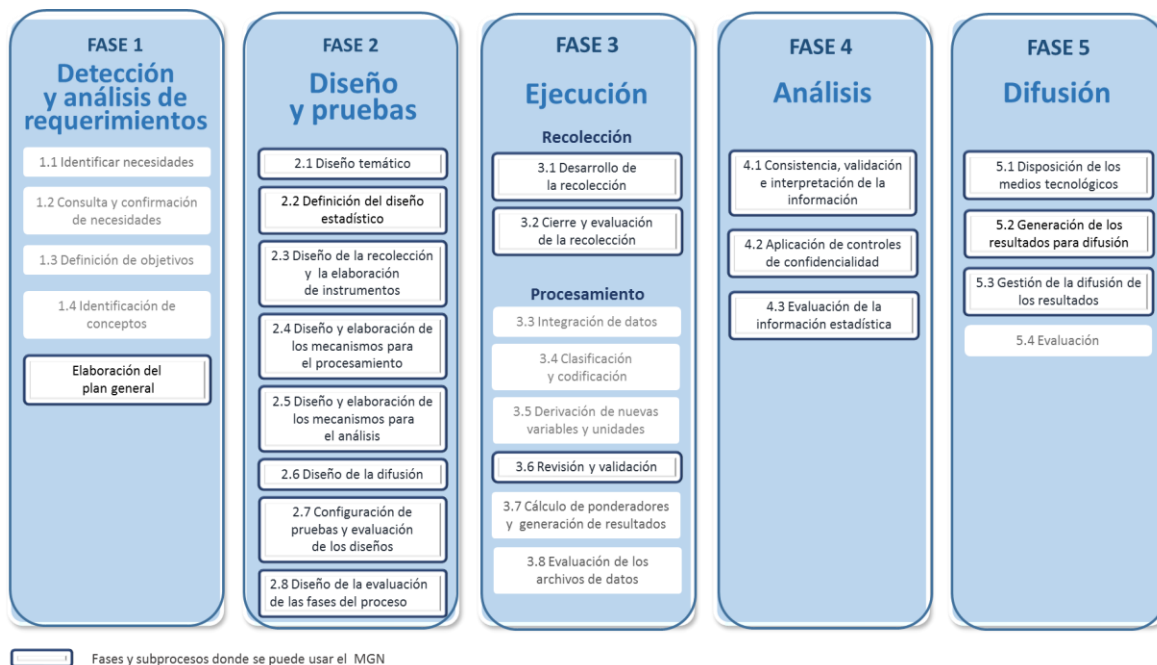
FASE 1
Detección y análisis de requerimientos

1.1 Identificar necesidades

1.2 Consulta y confirmación de necesidades

1.3 Definición de objetivos

1.4 Identificación de conceptos

Elaboración del plan general

FASE 2
Diseño y pruebas

2.1 Diseño temático

2.2 Definición del diseño estadístico

2.3 Diseño de la recolección y la elaboración de instrumentos

2.4 Diseño y elaboración de los mecanismos para el procesamiento

2.5 Diseño y elaboración de los mecanismos para el análisis

2.6 Diseño de la difusión

2.7 Configuración de pruebas y evaluación de los diseños

2.8 Diseño de la evaluación de las fases del proceso

FASE 3
Ejecución

Recolección

3.1 Desarrollo de la recolección

3.2 Cierre y evaluación de la recolección

Procesamiento

3.3 Integración de datos

3.4 Clasificación y codificación

3.5 Derivación de nuevas variables y unidades

3.6 Revisión y validación

3.7 Cálculo de ponderadores y generación de resultados

3.8 Evaluación de los archivos de datos

FASE 4
Análisis

4.1 Consistencia, validación e interpretación de la información

4.2 Aplicación de controles de confidencialidad

4.3 Evaluación de la información estadística

FASE 5
Difusión

5.1 Disposición de los medios tecnológicos

5.2 Generación de los resultados para difusión

5.3 Gestión de la difusión de los resultados

5.4 Evaluación

Fases y subprocesos donde se puede usar el MGN